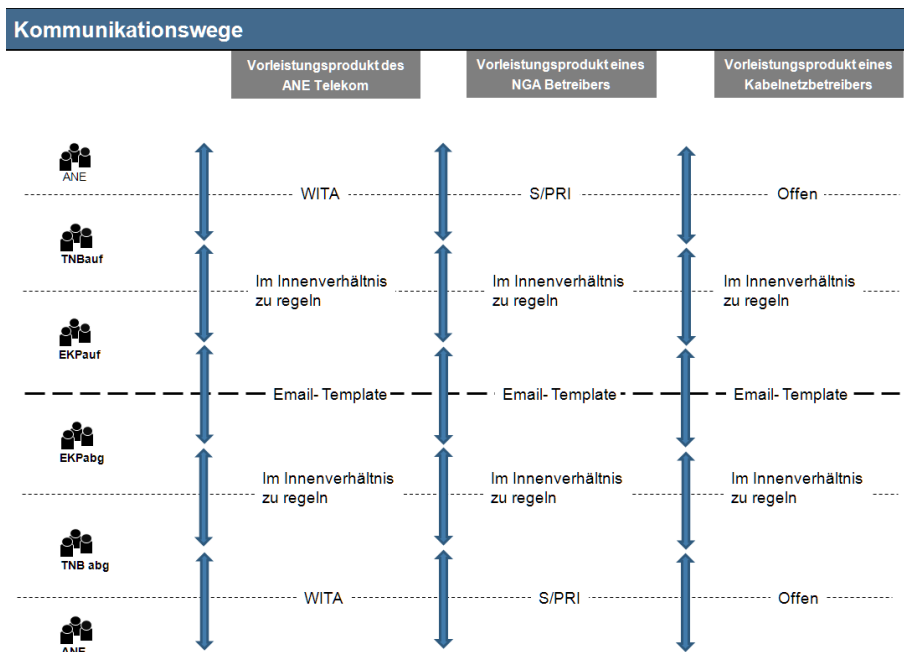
Kommunikationswege

| | Vorleistungsprodukt des ANE Telekom | Vorleistungsprodukt eines NGA Betreibers | Vorleistungsprodukt eines Kabelnetzbetreibers |
|---|---|---|---|
| ANE | | | |
| | WITA | S/PRI | Offen |
| TNBauf | | | |
| | Im Innenverhältnis zu regeln | Im Innenverhältnis zu regeln | Im Innenverhältnis zu regeln |
| EKPauf | | | |
| | Email- Template | Email- Template | Email- Template |
| EKPabg | | | |
| | Im Innenverhältnis zu regeln | Im Innenverhältnis zu regeln | Im Innenverhältnis zu regeln |
| TNB abg | | | |
| | WITA | S/PRI | Offen |
| ANE | | | |